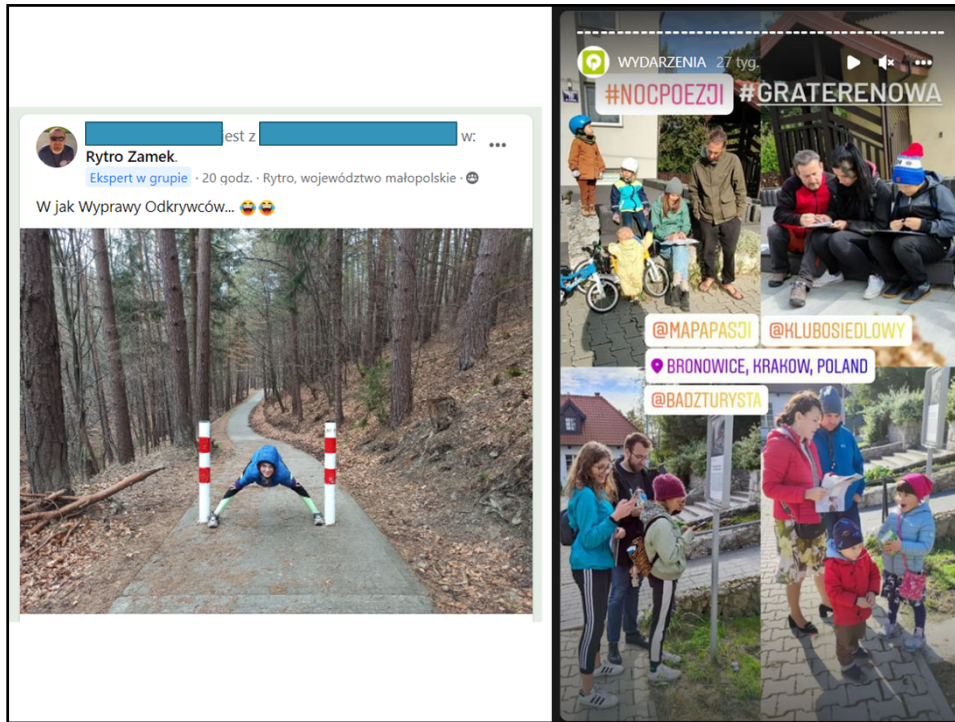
est z w: ...
Rytro Zamek.
Ekspert w grupie · 20 godz. · Rytro, województwo małopolskie ·
W jak Wyprawy Odkrywców... 😂😂

WYDARZENIA 27 tyg.
#NOCPOEZJI #GRATERENOWA
@MAPAPASJI @KLUBOSIEDLOWY
BRONOWICE, KRAKOW, POLAND
@BADZTURYSTA